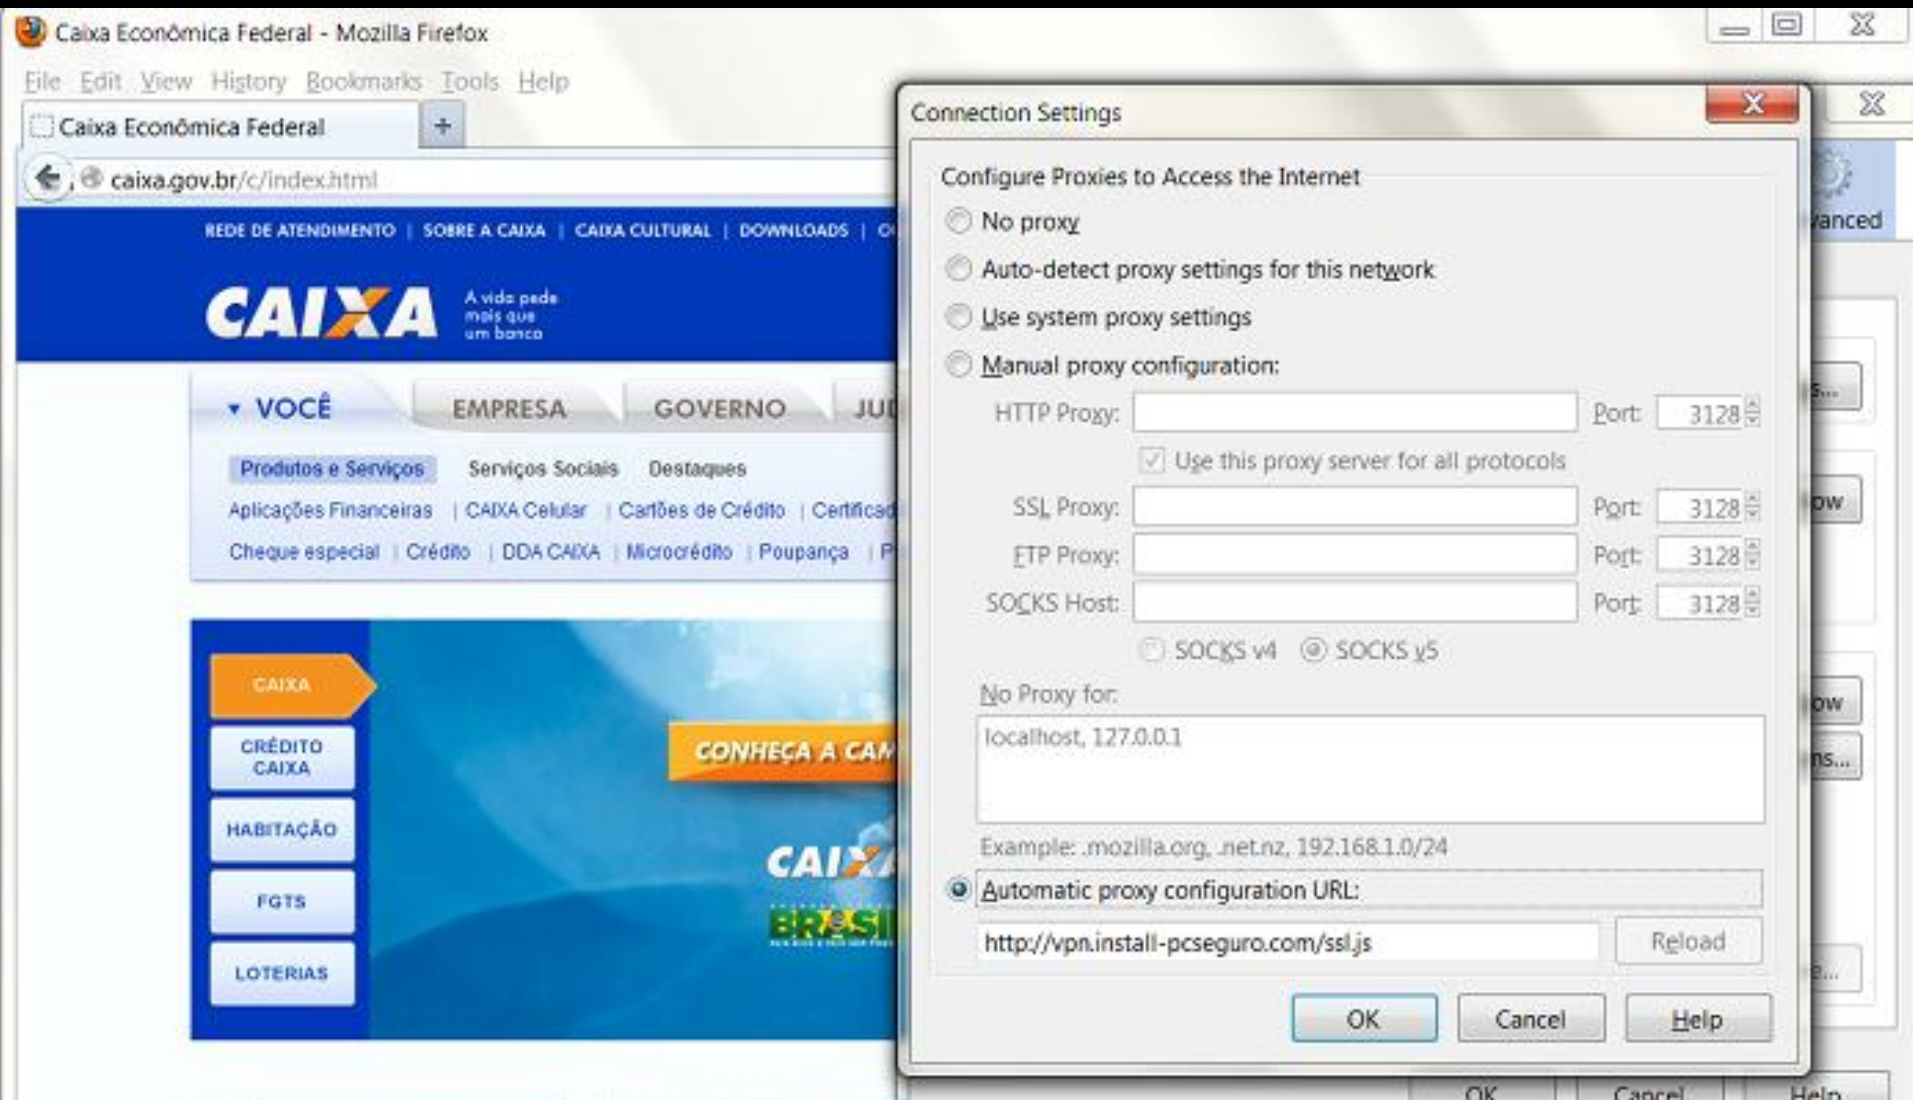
Caixa Econômica Federal - Mozilla Firefox

File Edit View History Bookmarks Tools Help

Caixa Econômica Federal +

caixa.gov.br/c/index.html

REDE DE ATENDIMENTO | SOBRE A CAIXA | CAIXA CULTURAL | DOWNLOADS | C

CAIXA A vida pede mais que um banco

VOCÊ EMPRESA GOVERNO JU

Produtos e Serviços Serviços Sociais Destaques

Aplicações Financeiras | CAIXA Celular | Cartões de Crédito | Certifica

Cheque especial | Crédito | DDA CAIXA | Microcrédito | Poupança | P

CAIXA

CRÉDITO CAIXA

HABITAÇÃO

FGTS

LOTERIAS

CONHEÇA A CA

CAIX

BRASI

Connection Settings

Configure Proxies to Access the Internet

No proxy

Auto-detect proxy settings for this network

Use system proxy settings

Manual proxy configuration:

HTTP Proxy: Port: 3128

Use this proxy server for all protocols

SSL Proxy: Port: 3128

FTP Proxy: Port: 3128

SOCKS Host: Port: 3128

SOCKS v4 SOCKS v5

No Proxy for:

localhost, 127.0.0.1

Example: .mozilla.org, .net.nz, 192.168.1.0/24

Automatic proxy configuration URL:

http://vpn.install-pcseguro.com/ssl.js

Reload

OK Cancel Help

anced

s...

ow

ow

ns...

e...

OK Cancel Help